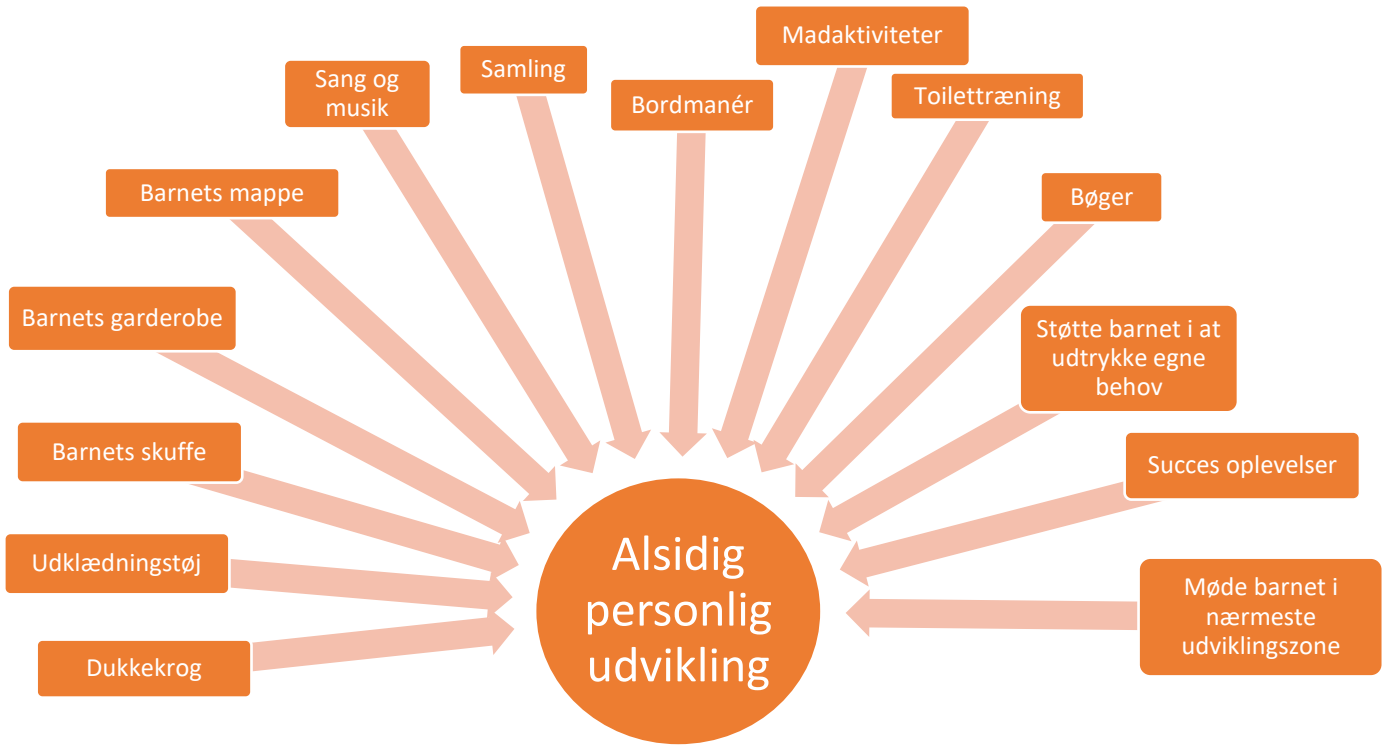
Madaktiviteter

Samling

Sang og musik

Bordmanér

Toilettræning

Barnets mappe

Bøger

Barnets garderobe

Støtte barnet i at udtrykke egne behov

Barnets skuffe

Succes oplevelser

Udklædningstøj

Alsidig personlig udvikling

Møde barnet i nærmeste udviklingszone

Dukkekrog